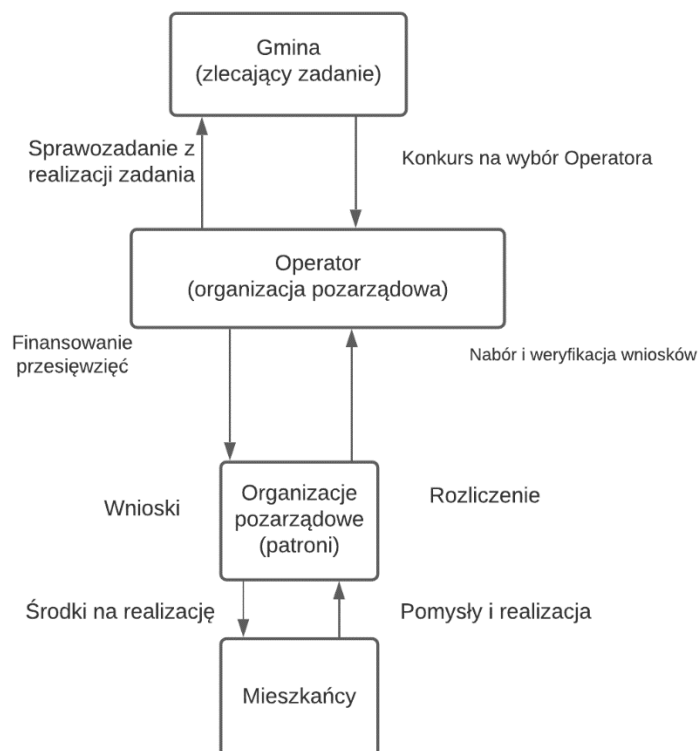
Gmina
(zlecający zadanie)

Sprawozadanie z realizacji zadania

Konkurs na wybór Operatora

Operator
(organizacja pozarządowa)

Finansowanie przesięwzięć

Nabór i weryfikacja wniosków

Wnioski

Organizacje pozarządowe
(patroni)

Rozliczenie

Środki na realizację

Pomysły i realizacja

Mieszkańcy